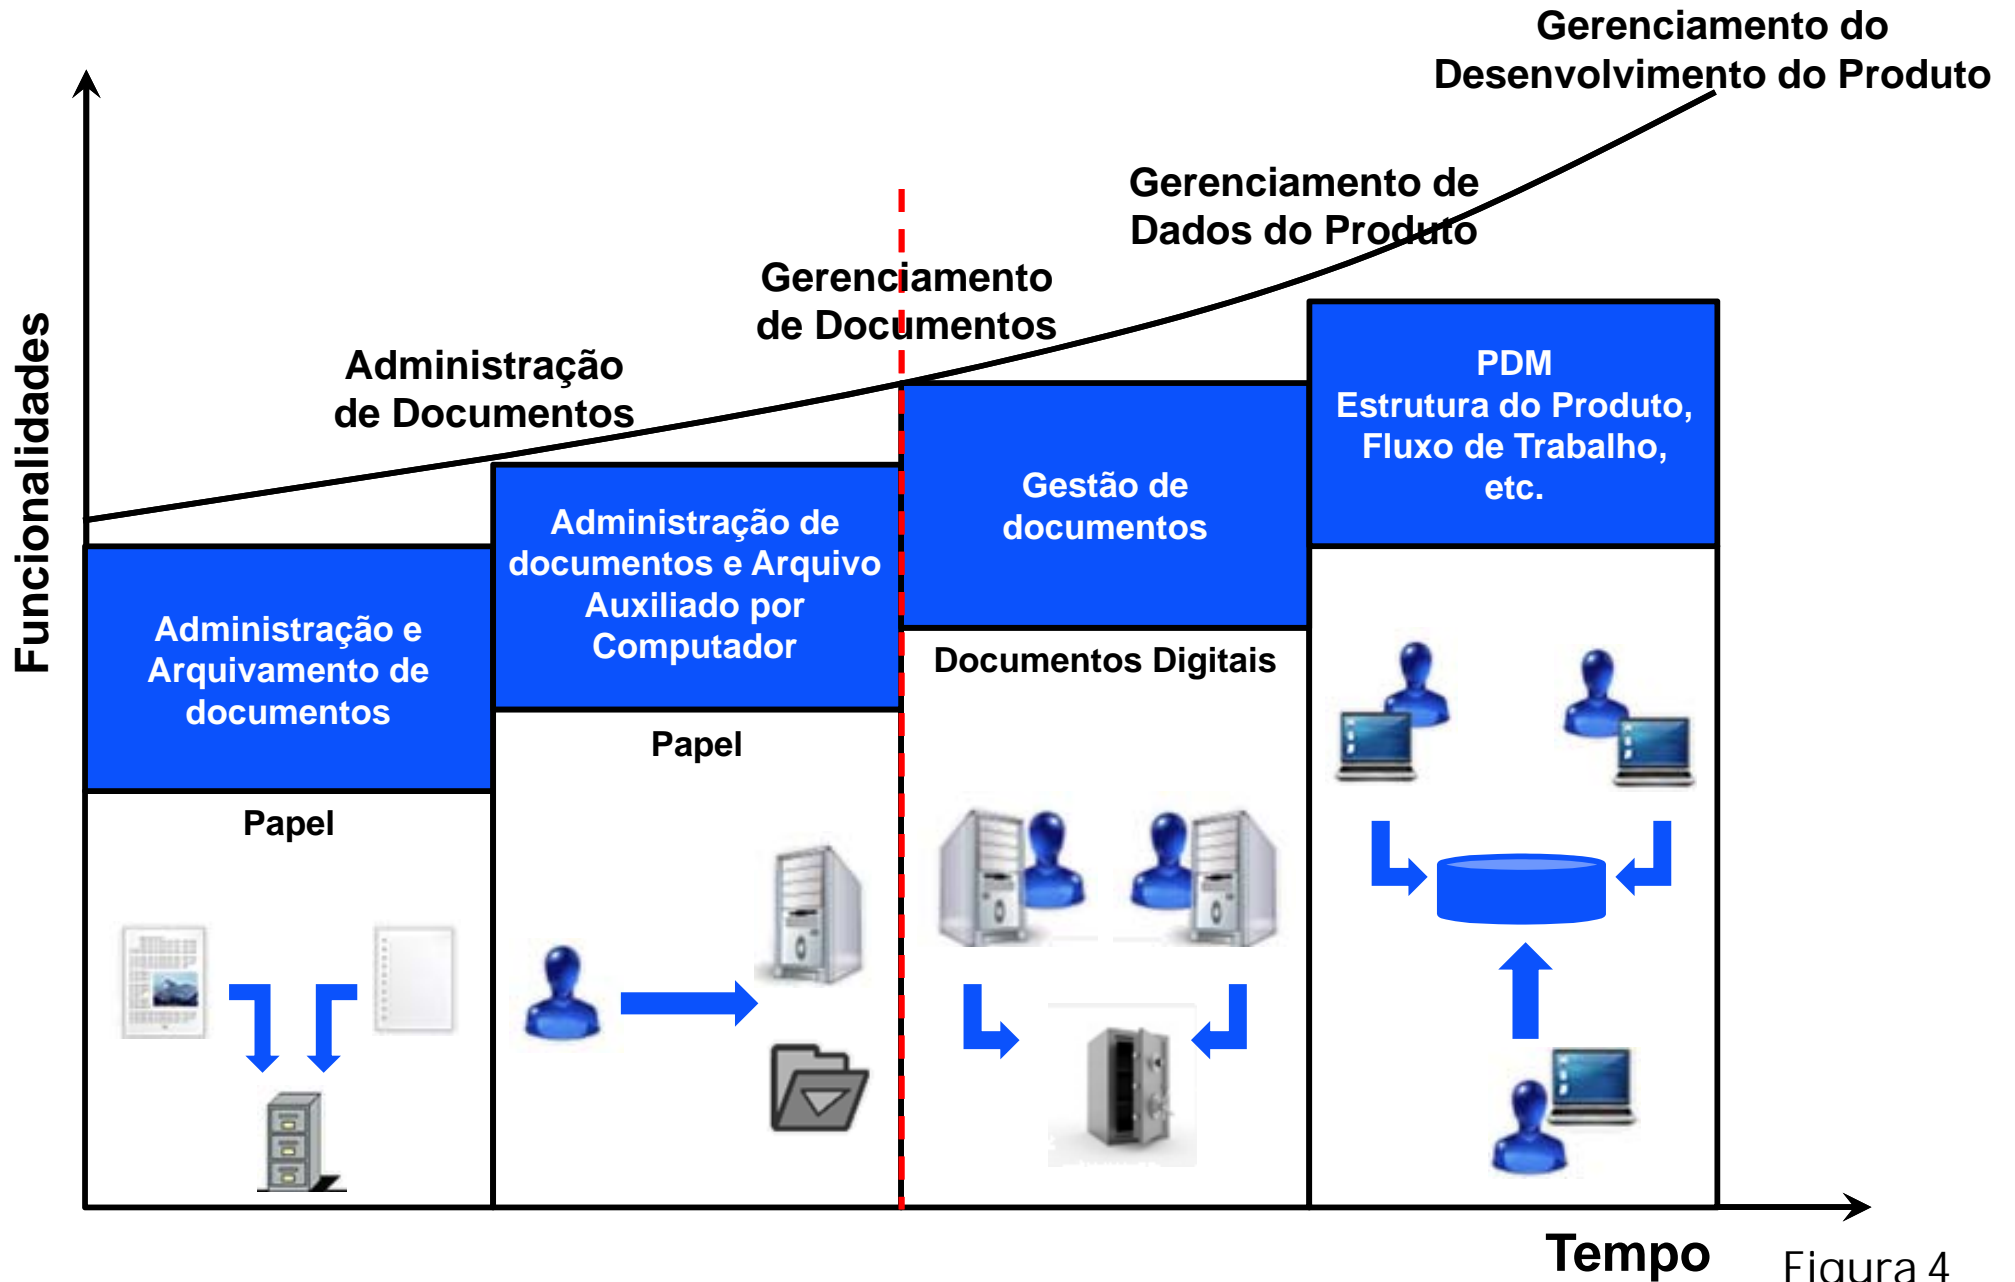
Gerenciamento do Desenvolvimento do Produto

Gerenciamento de Dados do Produto

Gerenciamento de Documentos

Administração de Documentos

Funcionalidades

Administração e Arquivamento de documentos

Papel

Administração de documentos e Arquivo Auxiliado por Computador

Papel

Gestão de documentos

Documentos Digitais

PDM Estrutura do Produto, Fluxo de Trabalho, etc.

Tempo

Figura 4